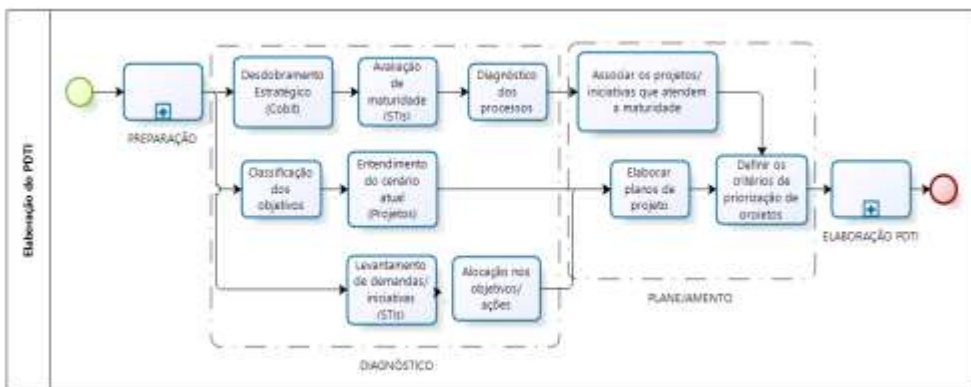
Elaboração do PDTI

PREPARAÇÃO

Desdobramento Estratégico (Cobit)

Avaliação de maturidade (STIs)

Diagnóstico dos processos

Classificação dos objetivos

Entendimento do cenário atual (Projetos)

Levantamento de demandas/ iniciativas (STIs)

Alocação nos objetivos/ ações

DIAGNÓSTICO

Associar os projetos/ iniciativas que atendem a maturidade

Elaborar planos de projeto

Definir os critérios de priorização de projetos

PLANEJAMENTO

ELABORAÇÃO PDTI